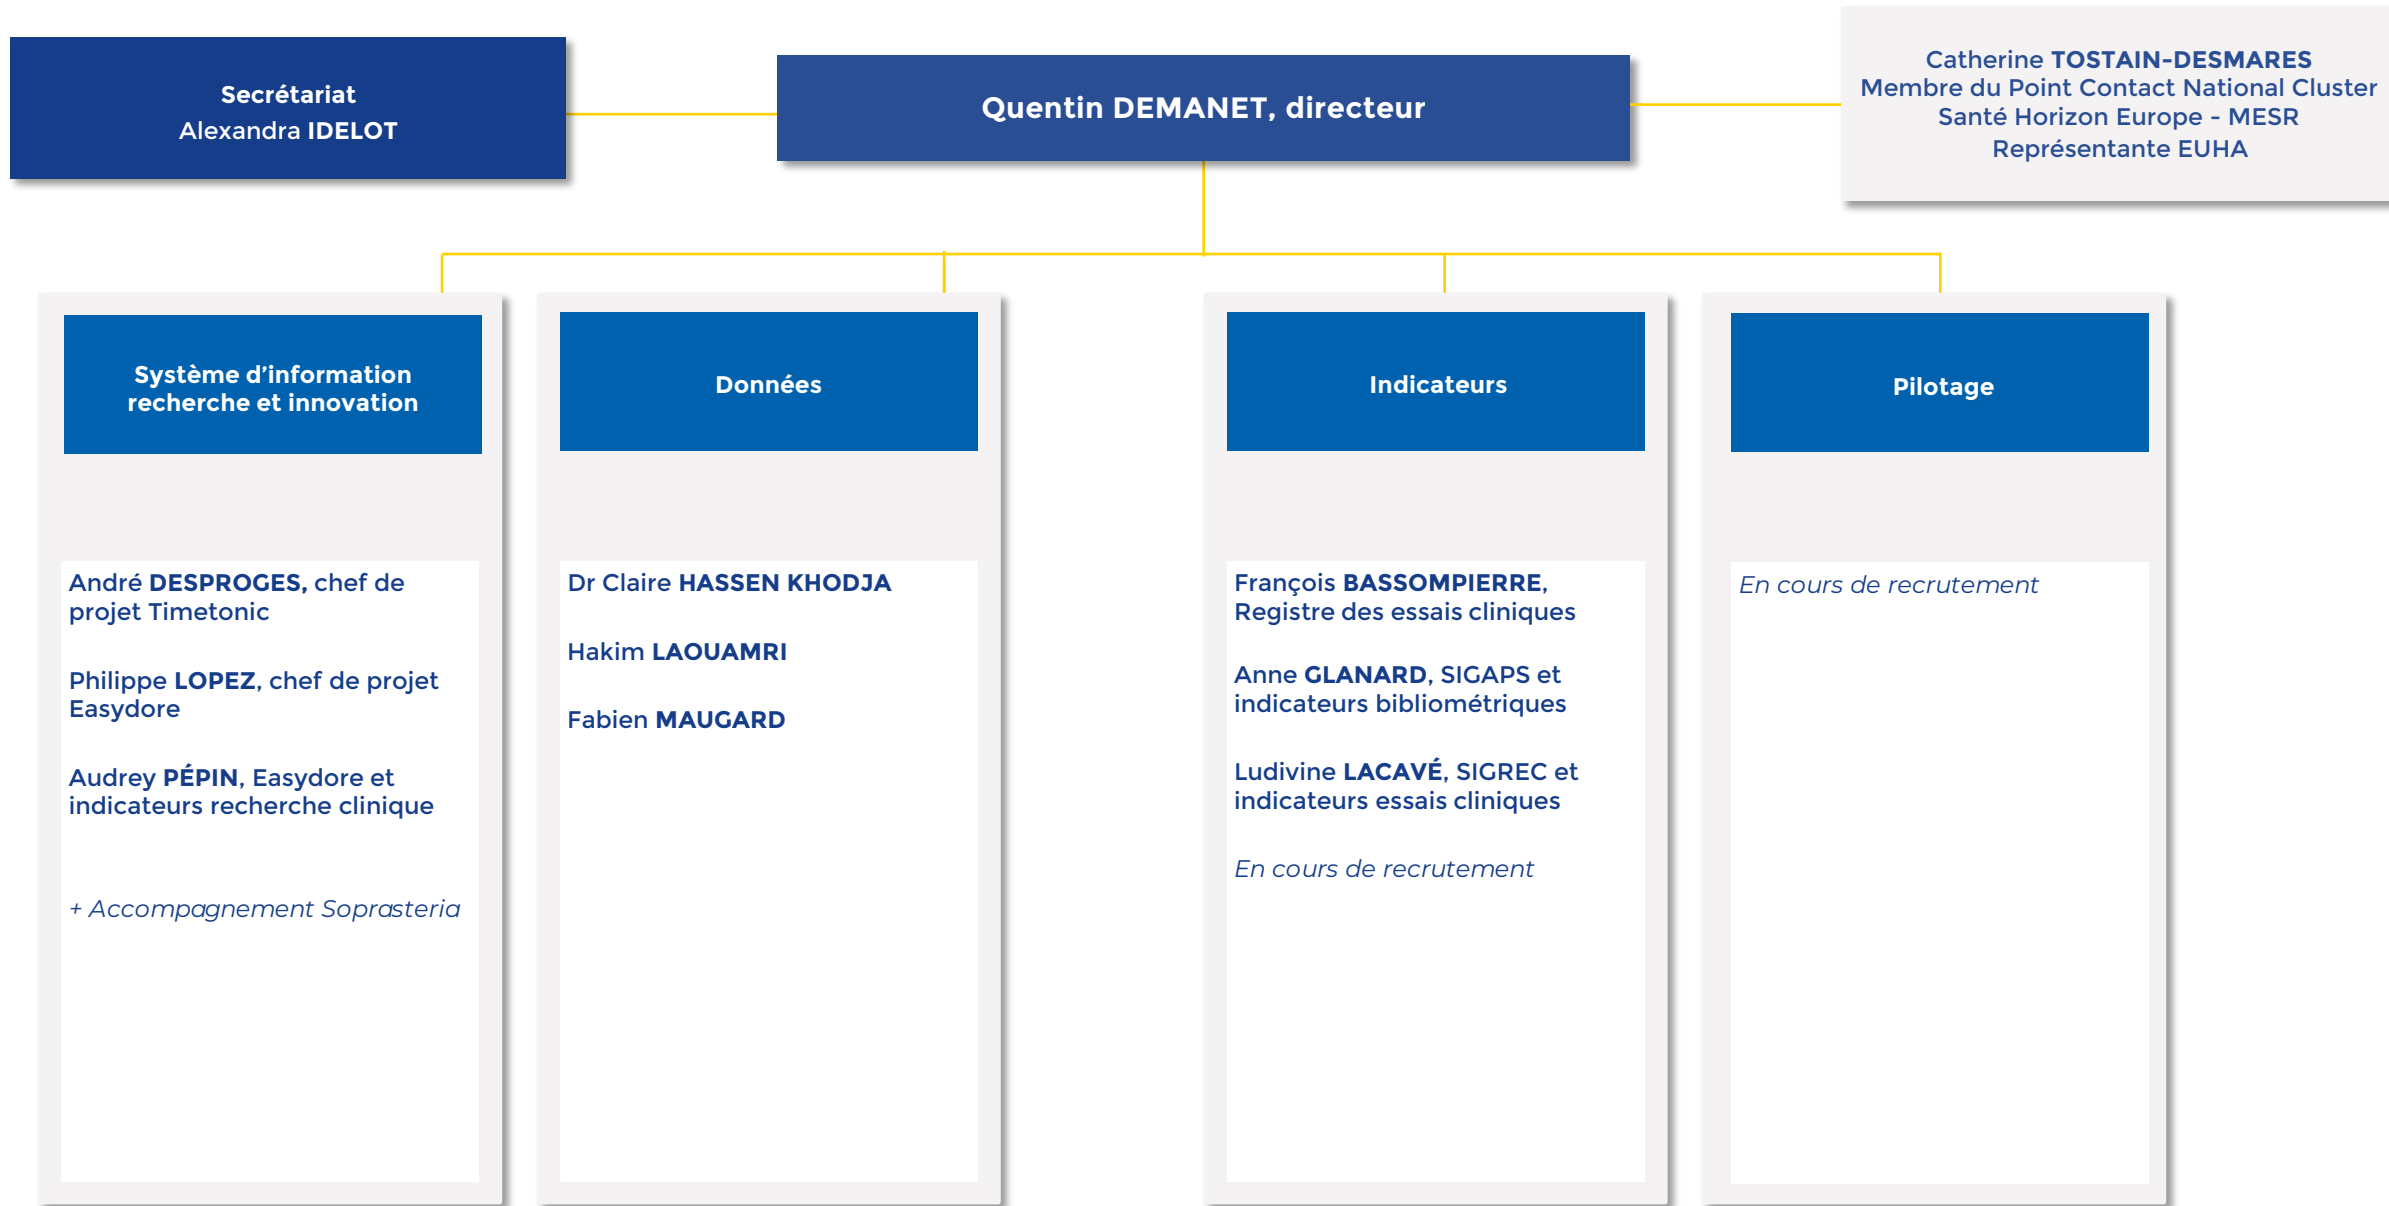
Secrétariat
Alexandra IDELOT

Quentin DEMANET, directeur

Catherine TOSTAIN-DESMARES
Membre du Point Contact National Cluster Santé Horizon Europe - MESR
Représentante EUHA

Système d'information recherche et innovation

André DESPROGES, chef de projet Timetonic

Philippe LOPEZ, chef de projet Easydore

Audrey PÉPIN, Easydore et indicateurs recherche clinique

+ Accompagnement Soprasteria

Données

Dr Claire HASSEN KHODJA

Hakim LAOUAMRI

Fabien MAUGARD

Indicateurs

François BASSOMPIERRE, Registre des essais cliniques

Anne GLANARD, SIGAPS et indicateurs bibliométriques

Ludivine LACAVÉ, SIGREC et indicateurs essais cliniques

En cours de recrutement

Pilotage

En cours de recrutement